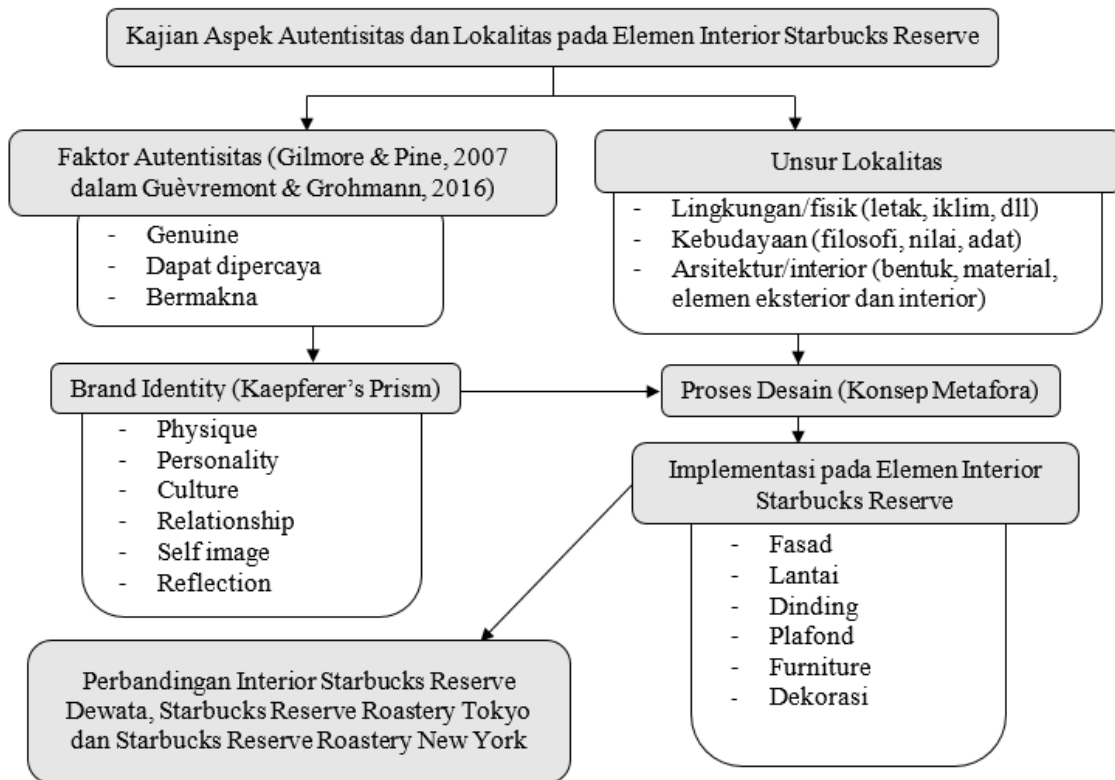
Kajian Aspek Autentisitas dan Lokalitas pada Elemen Interior Starbucks Reserve

Faktor Autentisitas (Gilmore & Pine, 2007 dalam Guèvremont & Grohmann, 2016)

- Genuine
- Dapat dipercaya
- Bermakna

Unsur Lokalitas

- Lingkungan/fisik (letak, iklim, dll)
- Kebudayaan (filosofi, nilai, adat)
- Arsitektur/interior (bentuk, material, elemen eksterior dan interior)

Brand Identity (Kaepferer's Prism)

- Physique
- Personality
- Culture
- Relationship
- Self image
- Reflection

Proses Desain (Konsep Metafora)

Implementasi pada Elemen Interior Starbucks Reserve

- Fasad
- Lantai
- Dinding
- Plafond
- Furniture
- Dekorasi

Perbandingan Interior Starbucks Reserve Dewata, Starbucks Reserve Roastery Tokyo dan Starbucks Reserve Roastery New York